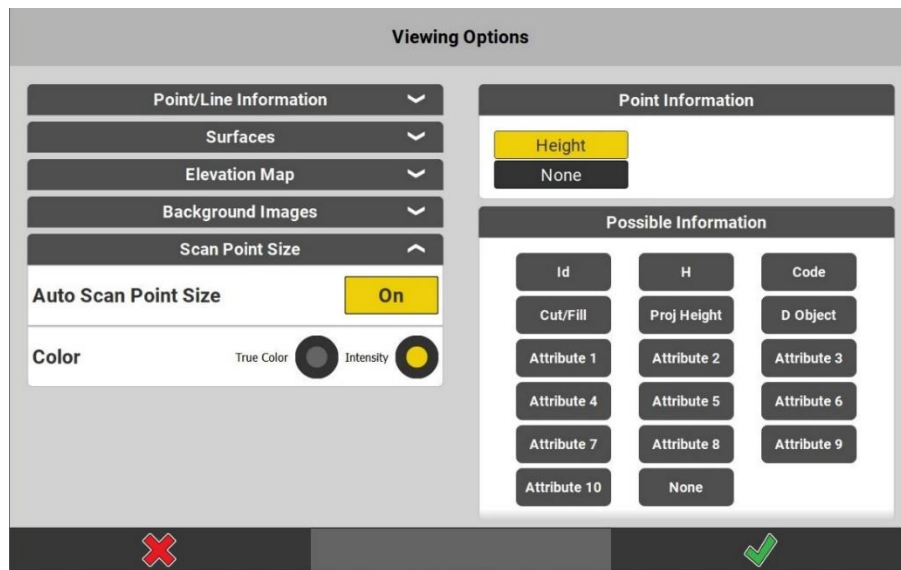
Viewing Options

Point/Line Information

Surfaces

Elevation Map

Background Images

Scan Point Size

Auto Scan Point Size

On

Color

True Color

Intensity

Point Information

Height

None

Possible Information

Id

H

Code

Cut/Fill

Proj Height

D Object

Attribute 1

Attribute 2

Attribute 3

Attribute 4

Attribute 5

Attribute 6

Attribute 7

Attribute 8

Attribute 9

Attribute 10

None